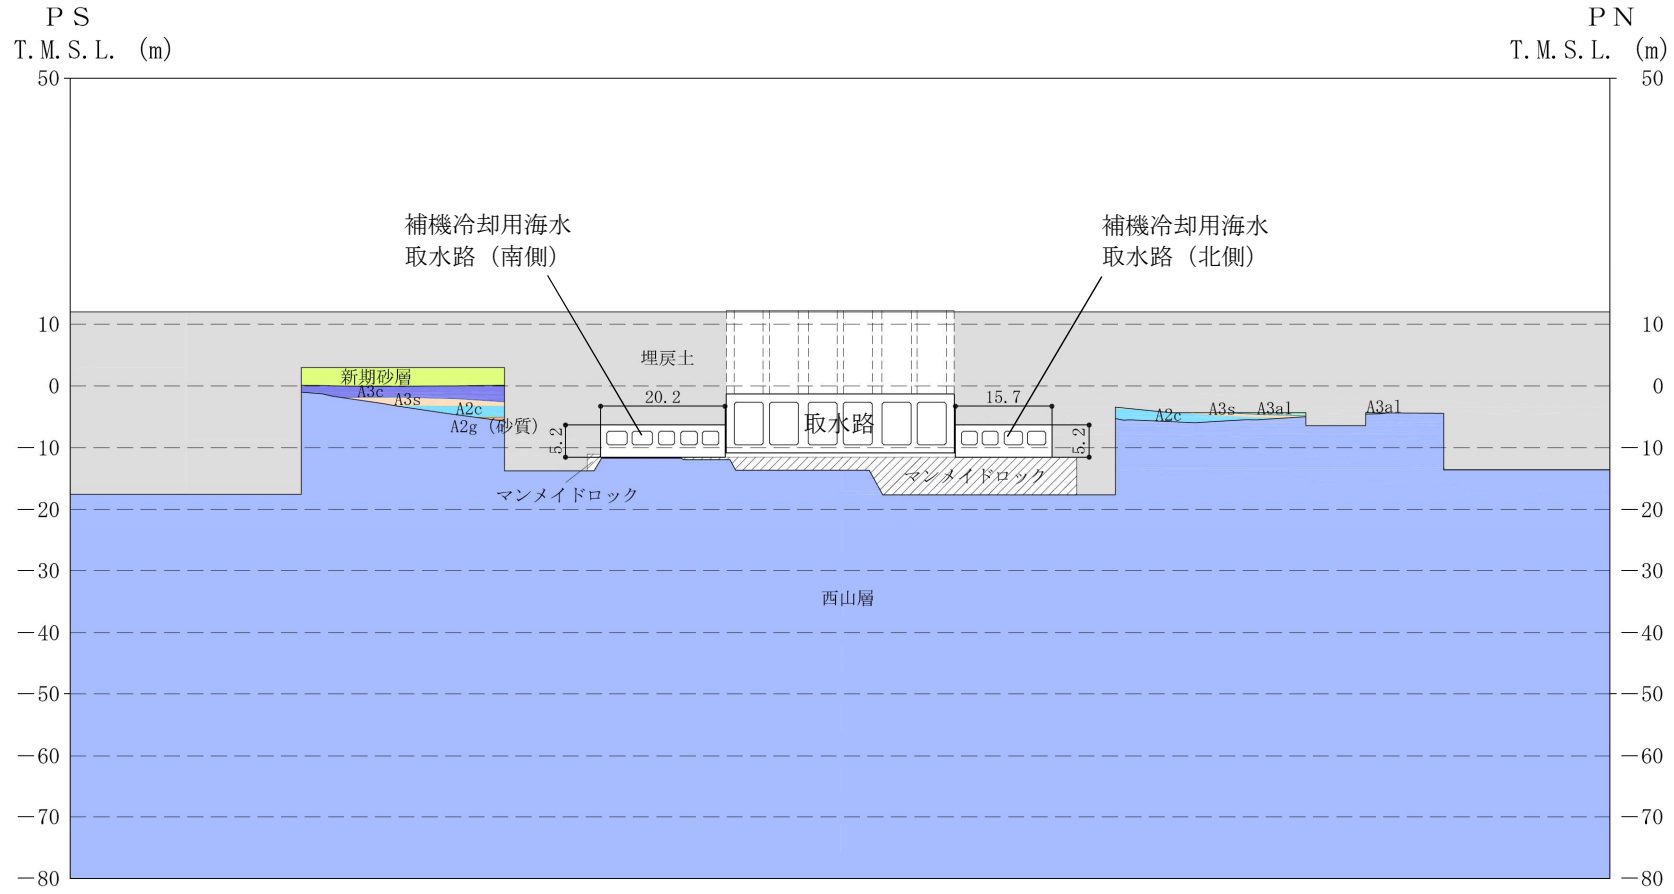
PS
T.M.S.L. (m)

PN
T.M.S.L. (m)

50
10
0
−10
−20
−30
−40
−50
−60
−70
−80

50
10
0
−10
−20
−30
−40
−50
−60
−70
−80

補機冷却用海水
取水路（南側）

補機冷却用海水
取水路（北側）

埋戻土

新期砂層
A3c
A3s
A2c
A2g（砂質）

20.2
5.2

取水路

15.7
5.2

A2c
A3s
A3al
A3al

マンメイドロック
マンメイドロック

西山層